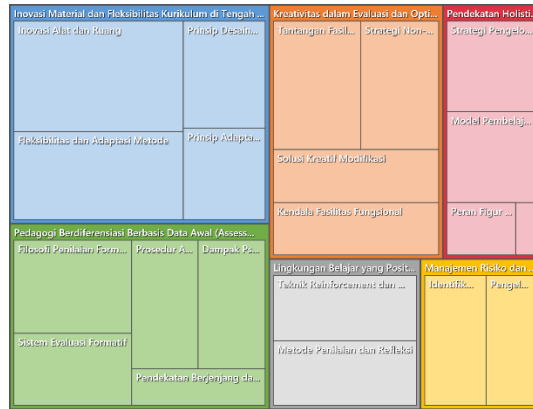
Inovasi Material dan Fleksibilitas Kurikulum di Tengah ...
Inovasi Alat dan Ruang
Prinsip Desain...
Fleksibilitas dan Adaptasi Metode
Prinsip Adapta...
Kreativitas dalam Evaluasi dan Opti...
Tantangan Fasil...
Strategi Non-...
Solusi Kreatif Modifikasi
Kendala Fasilitas Fungsional
Pendekatan Holisti...
Strategi Pengelo...
Model Pembelaj...
Peran Figur ...
Pedagogi Berdiferensiasi Berbasis Data Awal (Assess...
Filosofi Penilaian Form...
Prosedur A...
Dampak P...
Sistem Evaluasi Formatif
Pendekatan Berjenjang da...
Lingkungan Belajar yang Posit...
Teknik Reinforcement dan ...
Metode Penilaian dan Refleksi
Manajemen Risiko dan ...
Identifik...
Pengel...